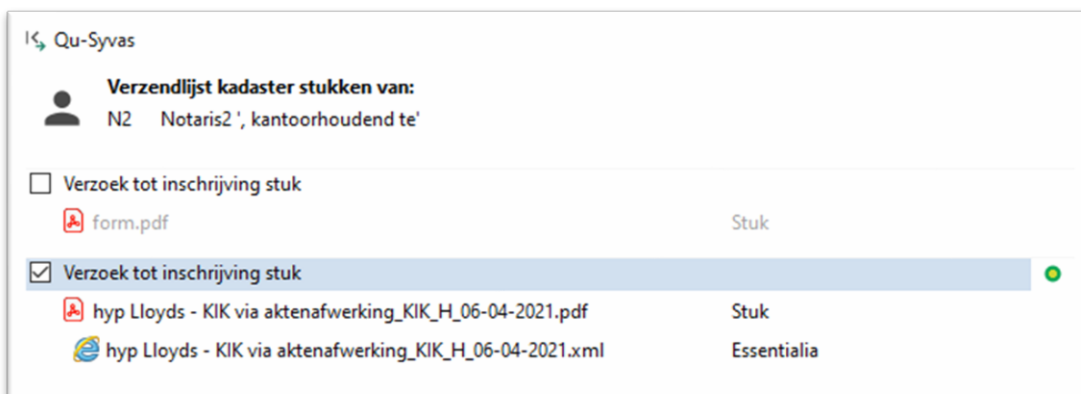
Qu-Syvas

Verzendlijst kadaster stukken van:
N2 Notaris2 ', kantoorhoudend te'

Verzoek tot inschrijving stuk
form.pdf Stuk

Verzoek tot inschrijving stuk
hyp Lloyds - KIK via aktenafwerking_KIK_H_06-04-2021.pdf Stuk
hyp Lloyds - KIK via aktenafwerking_KIK_H_06-04-2021.xml Essentialia